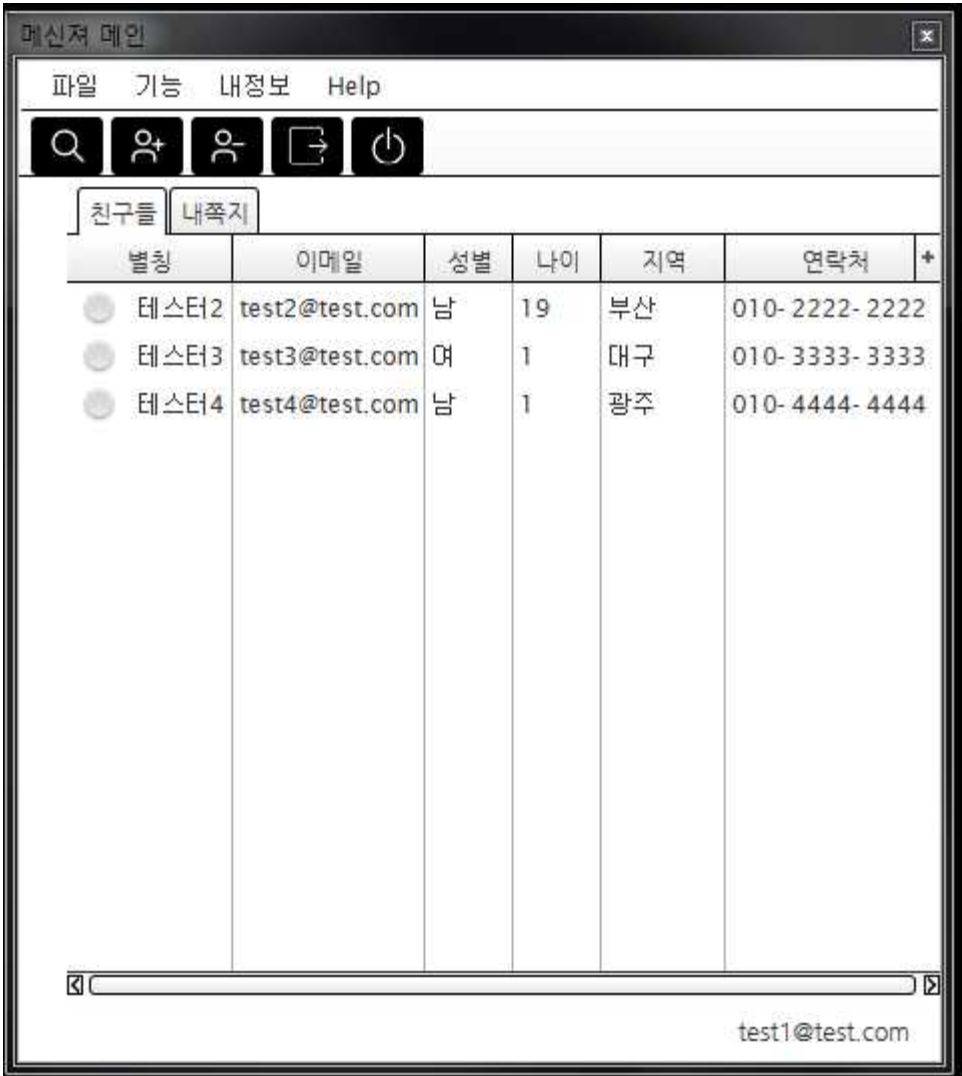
메신저 메인

파일 기능 내정보 Help

친구들 내쪽지

| 별칭 | 이메일 | 성별 | 나이 | 지역 | 연락처 |
|---|---|---|---|---|---|
| 테스터2 | test2@test.com | 남 | 19 | 부산 | 010-2222-2222 |
| 테스터3 | test3@test.com | 여 | 1 | 대구 | 010-3333-3333 |
| 테스터4 | test4@test.com | 남 | 1 | 광주 | 010-4444-4444 |

test1@test.com